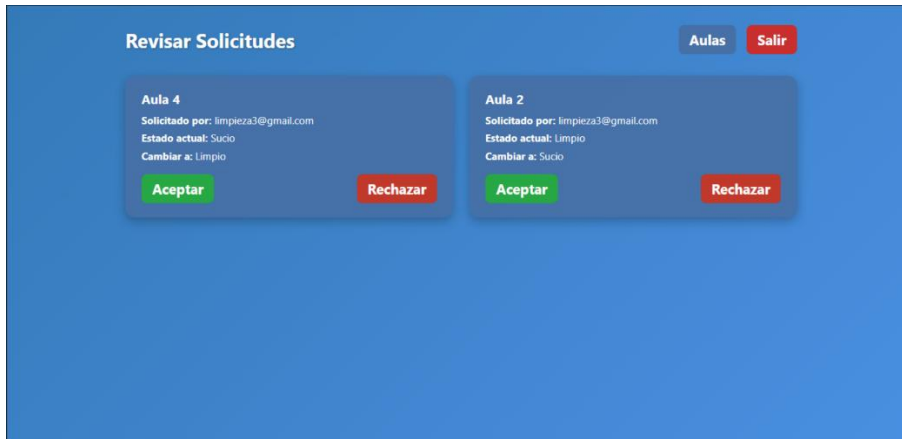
Revisar Solicitudes

Aulas Salir

Aula 4

Solicitado por: limpieza3@gmail.com

Estado actual: Sucio

Cambiar a: Limpio

Aceptar Rechazar

Aula 2

Solicitado por: limpieza3@gmail.com

Estado actual: Limpio

Cambiar a: Sucio

Aceptar Rechazar